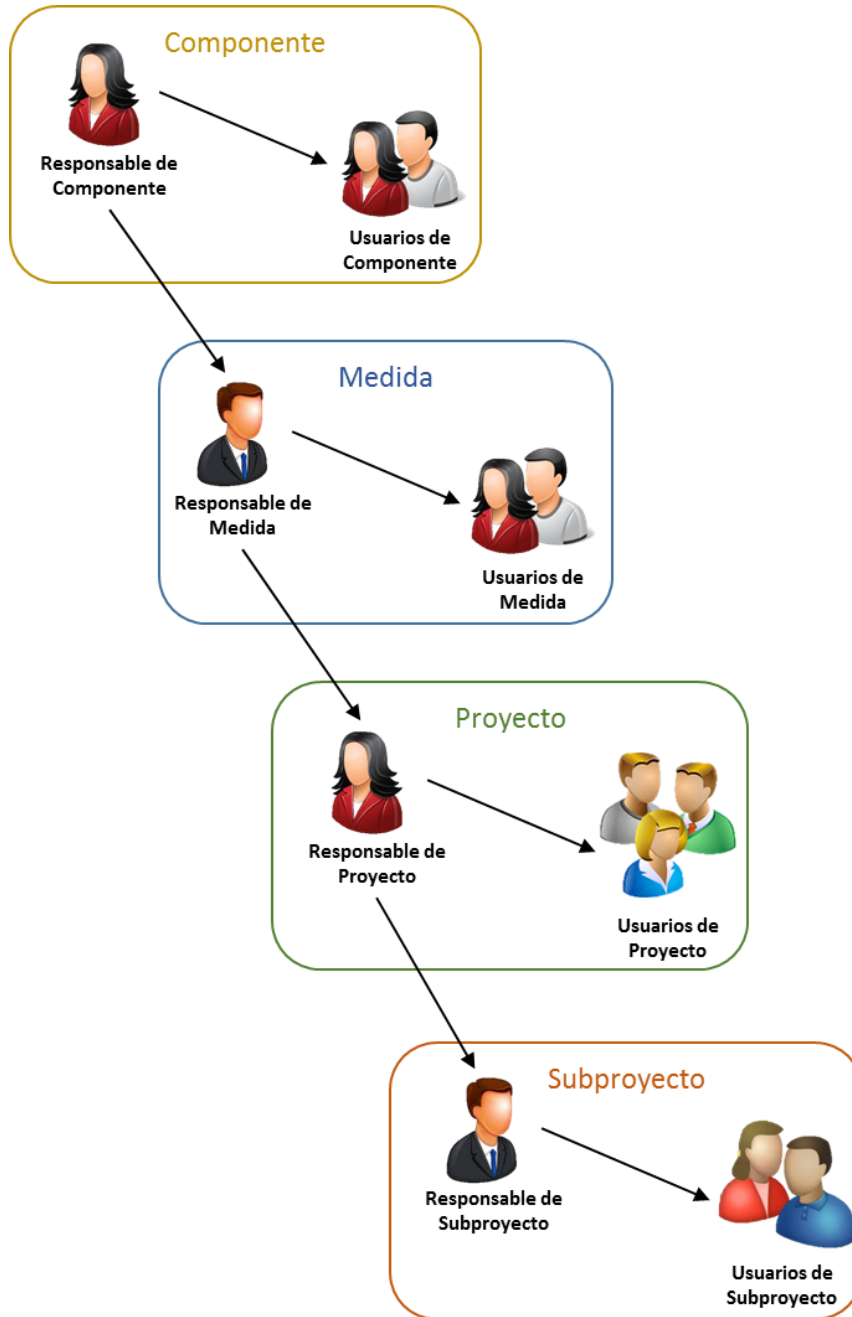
Componente

Responsable de Componente

Usuarios de Componente

Medida

Responsable de Medida

Usuarios de Medida

Proyecto

Responsable de Proyecto

Usuarios de Proyecto

Subproyecto

Responsable de Subproyecto

Usuarios de Subproyecto